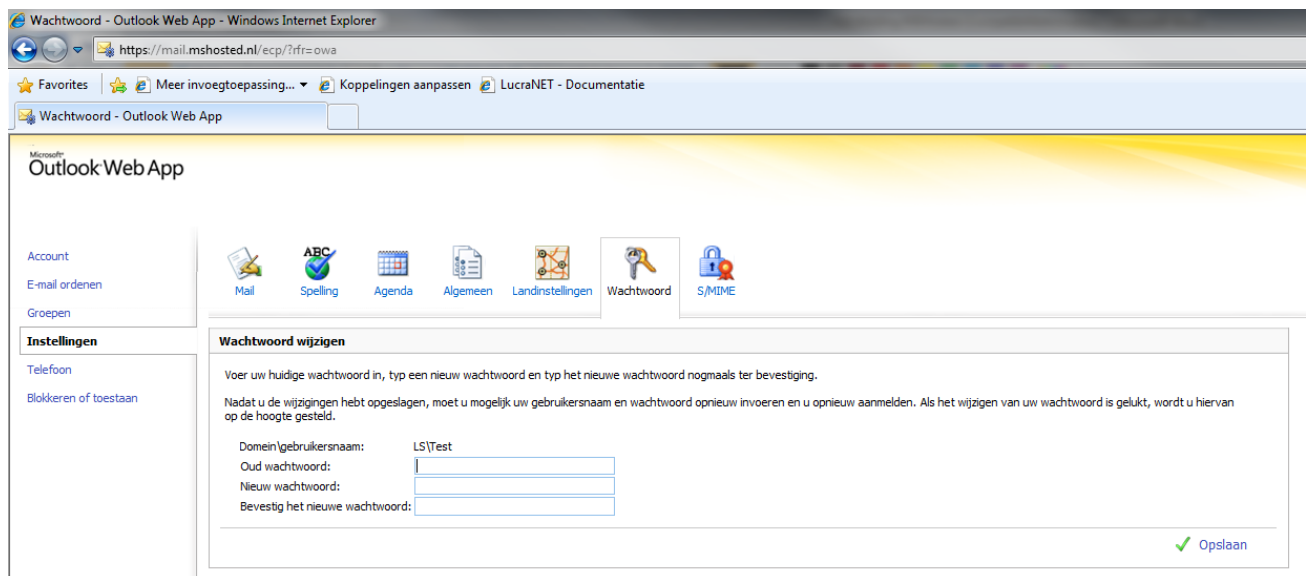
Wachtwoord - Outlook Web App - Windows Internet Explorer

https://mail.mshosted.nl/ecp/?rfr=owa

Favorites | Meer invoegtoepassing... ▾ Koppelingen aanpassen LucraNET - Documentatie

Wachtwoord - Outlook Web App

Microsoft Outlook Web App

Account
E-mail ordenen
Groepen
Instellingen
Telefoon
Blokkeren of toestaan

Mail | Spelling | Agenda | Algemeen | Landinstellingen | Wachtwoord | S/MIME

Wachtwoord wijzigen

Voer uw huidige wachtwoord in, typ een nieuw wachtwoord en typ het nieuwe wachtwoord nogmaals ter bevestiging.

Nadat u de wijzigingen hebt opgeslagen, moet u mogelijk uw gebruikersnaam en wachtwoord opnieuw invoeren en u opnieuw aanmelden. Als het wijzigen van uw wachtwoord is gelukt, wordt u hiervan op de hoogte gesteld.

Domein\gebruikersnaam: LS\Test
Oud wachtwoord:
Nieuw wachtwoord:
Bevestig het nieuwe wachtwoord:

Opslaan